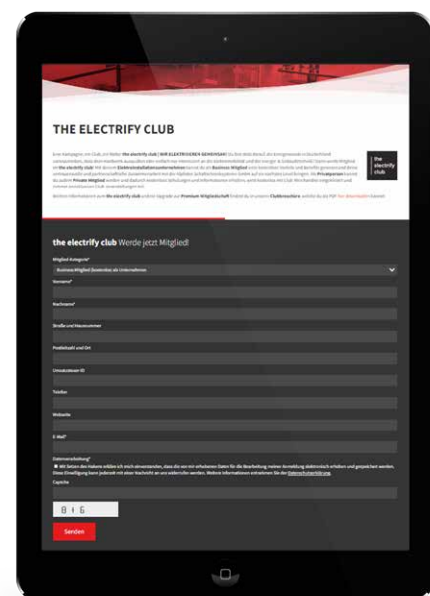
THE ELECTRIFY CLUB

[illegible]

the electrify club

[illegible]

the electrify club Werde jetzt Mitglied!

Mitglied-Kategorie*

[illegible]

Vorname*

Nachname*

Straße und Hausnummer

Postleitzahl und Ort

Umsatzsteuer-ID

Telefon

Webseite

E-Mail*

Datenverarbeitung*

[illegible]

Captcha

8 1 6

Senden